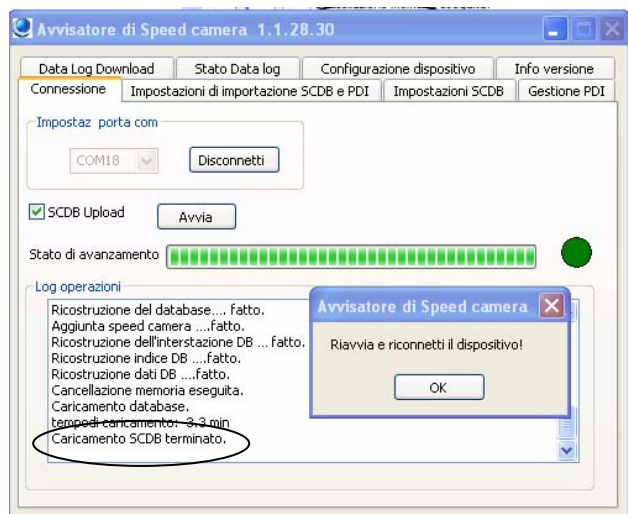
Avvisatore di Speed camera 1.1.28.30

Data Log Download
Stato Data log
Configurazione dispositivo
Info versione
Connessione
Impostazioni di importazione SCDB e PDI
Impostazioni SCDB
Gestione PDI

Impostaz porta com
COM18
Disconnetti

SCDB Upload
Avvia

Stato di avanzamento

Log operazioni
Ricostruzione del database.... fatto.
Aggiunta speed camera ....fatto.
Ricostruzione dell'interstazione DB ... fatto.
Ricostruzione indice DB ....fatto.
Ricostruzione dati DB ....fatto.
Cancellazione memoria eseguita.
Caricamento database.
tempodi caricamento: 3.3 min
Caricamento SCDB terminato.

Avvisatore di Speed camera
Riavvia e riconnetti il dispositivo!
OK